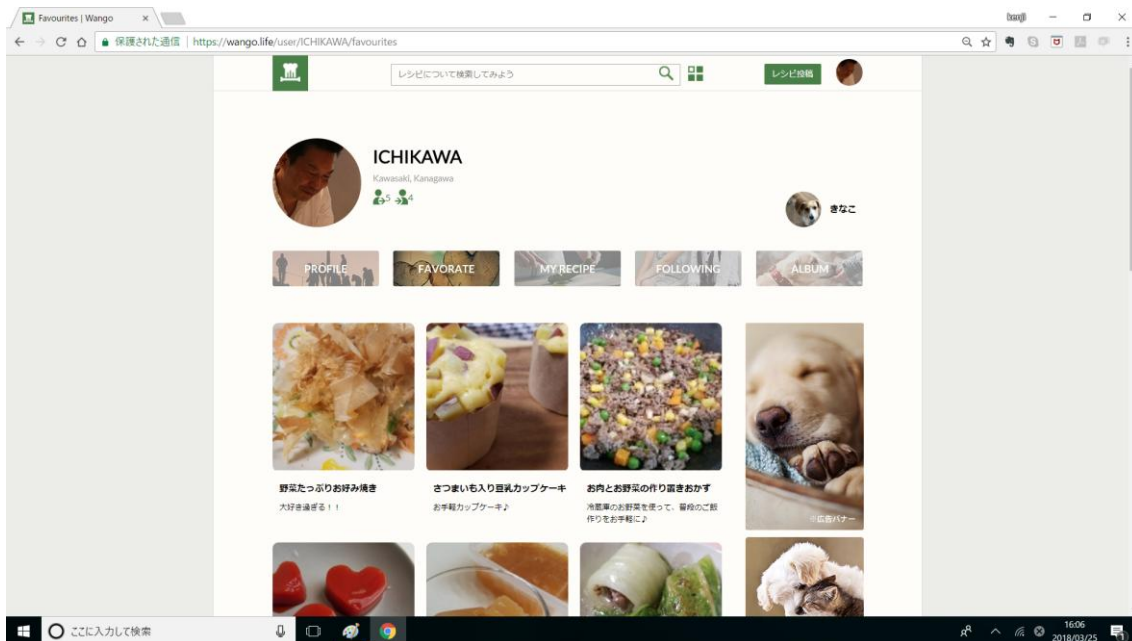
Favourites | Wango ×

kenji

保護された通信 | https://wango.life/user/ICHIKAWA/favourites

レシピについて検索してみよう

レシピ投稿

ICHIKAWA

Kawasaki, Kanagawa

5 4

きなこ

PROFILE FAVORATE MY RECIPE FOLLOWING ALBUM

野菜たっぷりお好み焼き
大好き過ぎる！！

さつまいも入り豆乳カップケーキ
お手軽カップケーキ♪

お肉とお野菜の作り置きおかず
冷蔵庫のお野菜を使って、普段のご飯作りをお手軽に♪

※広告バナー

ここに入力して検索

16:06
2018/03/25